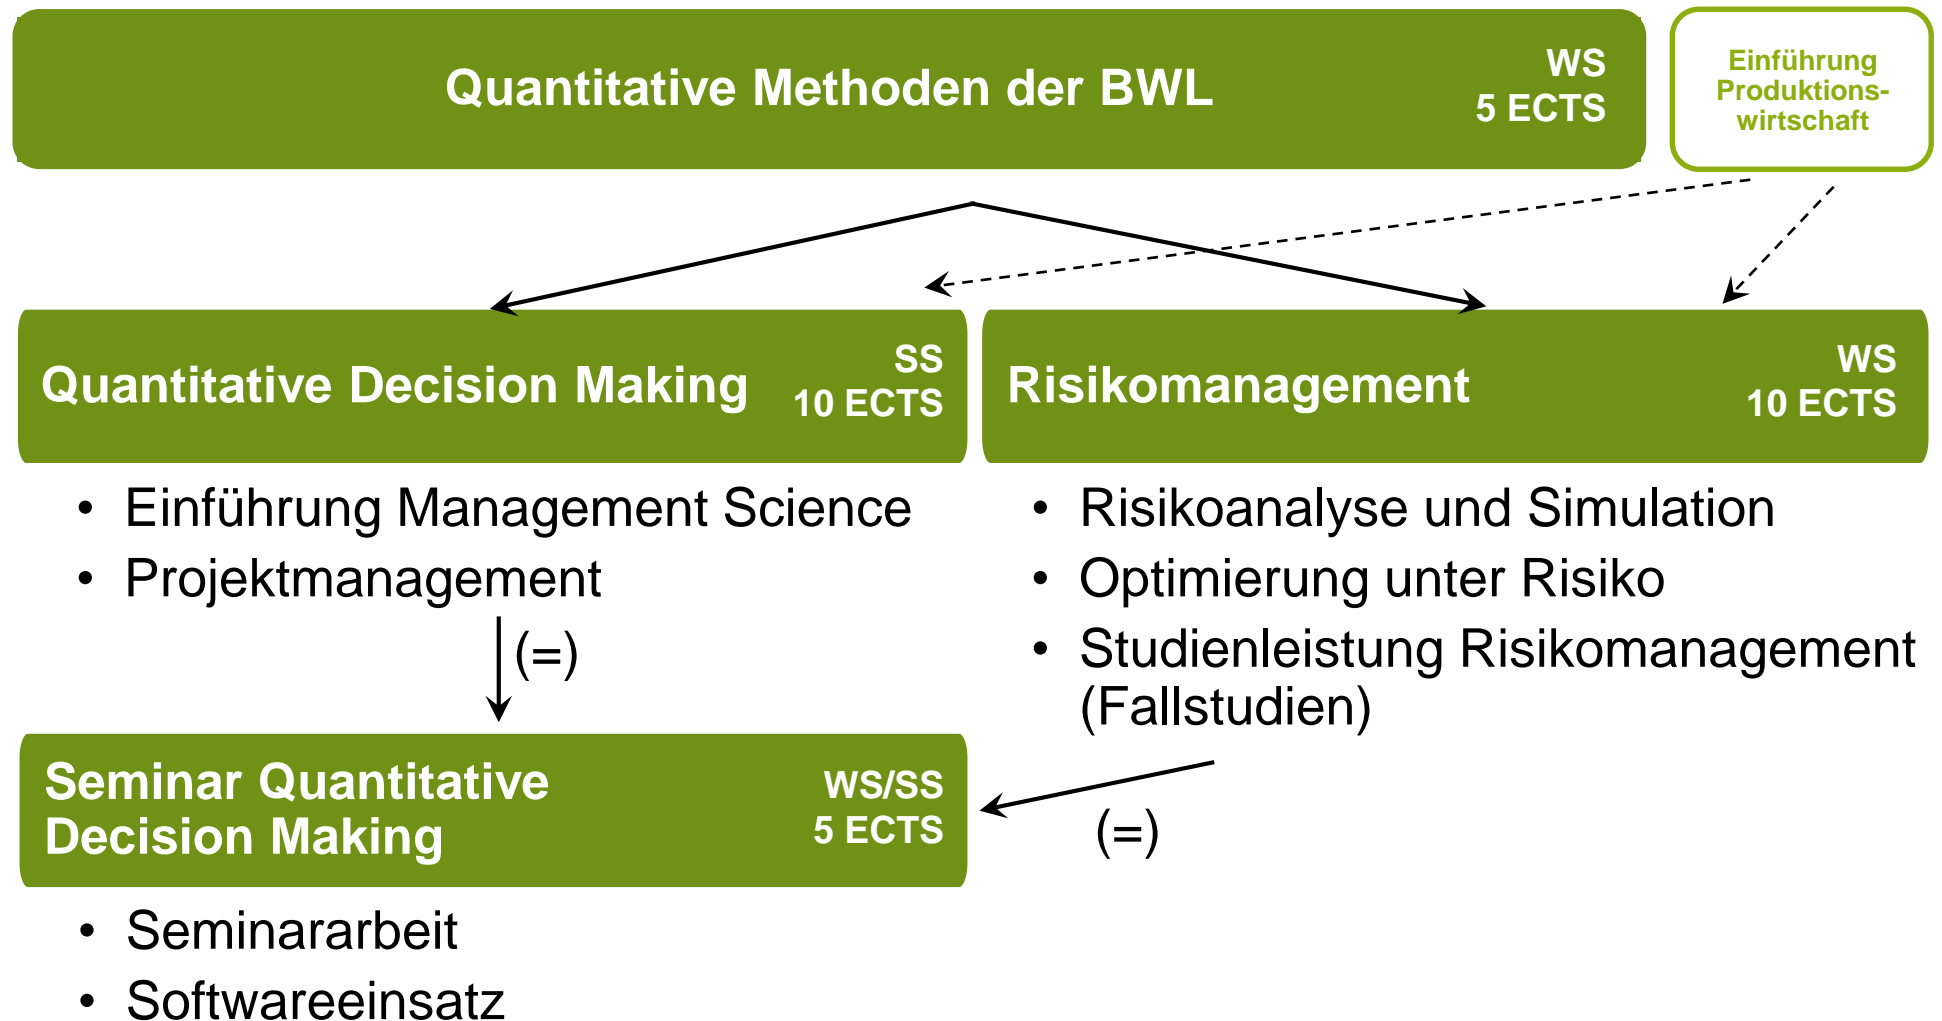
Quantitative Methoden der BWL

WS
5 ECTS

Einführung Produktionswirtschaft

Quantitative Decision Making

SS
10 ECTS

Risikomanagement

WS
10 ECTS

- Einführung Management Science
- Projektmanagement

(=)

- Risikoanalyse und Simulation
- Optimierung unter Risiko
- Studienleistung Risikomanagement (Fallstudien)

Seminar Quantitative Decision Making

WS/SS
5 ECTS

(=)

- Seminararbeit
- Softwareeinsatz